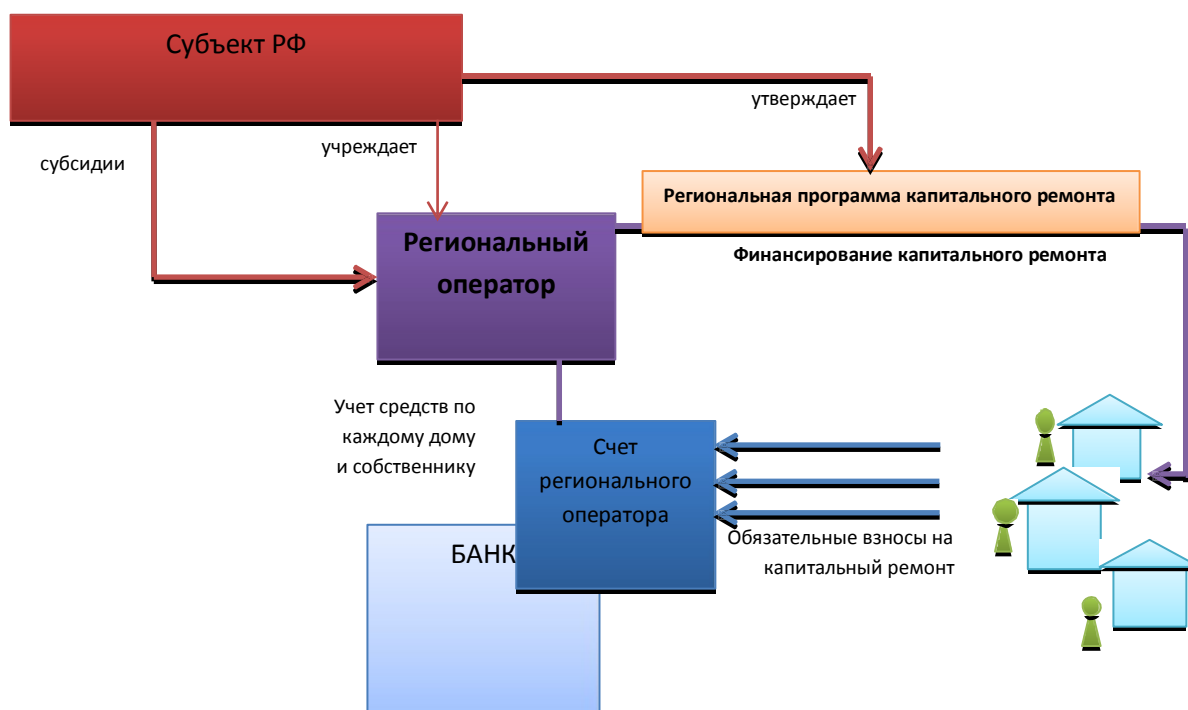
Субъект РФ

утверждает

субсидии

учреждает

Региональная программа капитального ремонта

Региональный оператор

Финансирование капитального ремонта

Учет средств по каждому дому и собственнику

Счет регионального оператора

БАНК

Обязательные взносы на капитальный ремонт